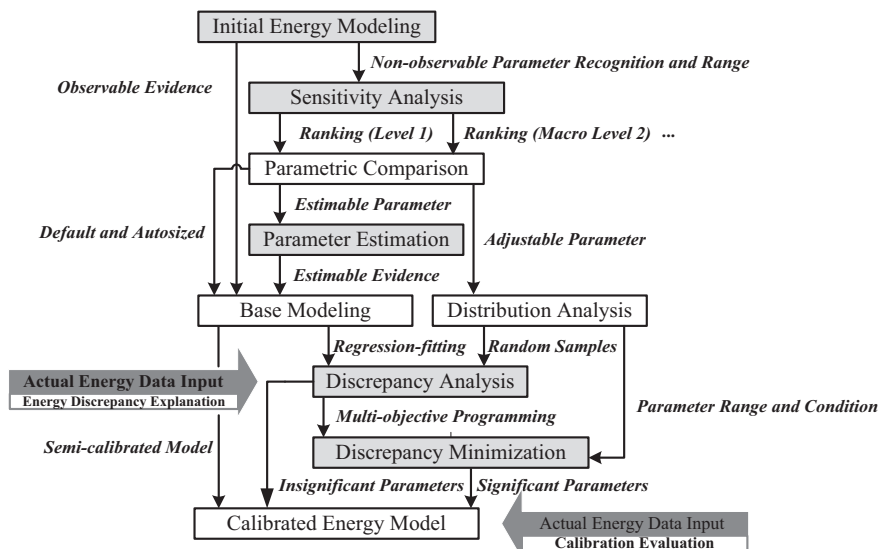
Initial Energy Modeling

Non-observable Parameter Recognition and Range

Observable Evidence

Sensitivity Analysis

Ranking (Level 1)

Ranking (Macro Level 2) ...

Parametric Comparison

Estimable Parameter

Default and Autosized

Parameter Estimation

Adjustable Parameter

Estimable Evidence

Base Modeling

Distribution Analysis

Regression-fitting

Random Samples

Actual Energy Data Input
Energy Discrepancy Explanation

Discrepancy Analysis

Multi-objective Programming

Parameter Range and Condition

Semi-calibrated Model

Discrepancy Minimization

Insignificant Parameters

Significant Parameters

Calibrated Energy Model

Actual Energy Data Input
Calibration Evaluation